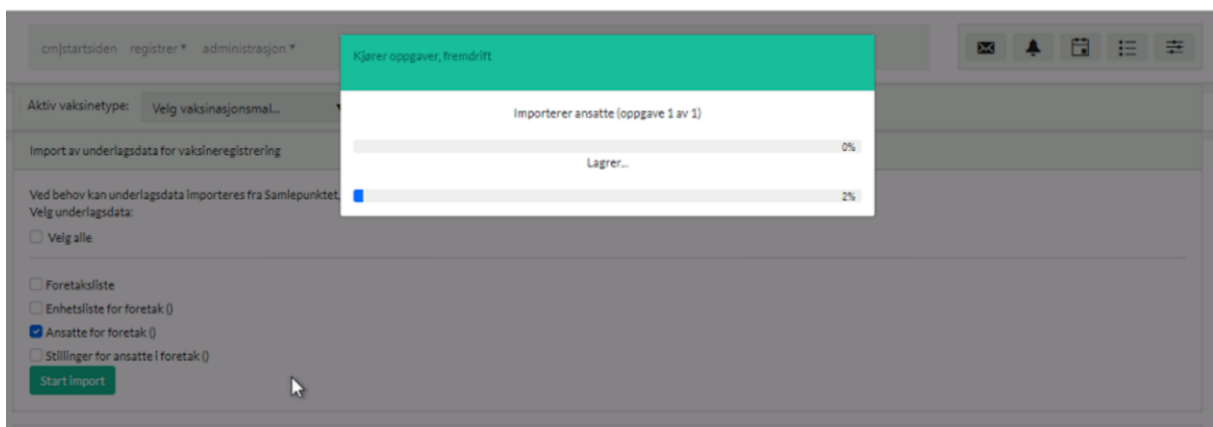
cm|startsiden registrer ▾ administrasjon ▾

Kjører oppgaver, fremdrift

Importerer ansatte (oppgave 1 av 1)

0%

Lagrer...

2%

Aktiv vaksinetype: Velg vaksinasjonsmal...

Import av underlagsdata for vaksineregistrering

Ved behov kan underlagsdata importeres fra Samlepunktet.
Velg underlagsdata:

Velg alle

Foretaksliste
Enhetsliste for foretak ()
Ansatte for foretak ()
Stillinger for ansatte i foretak ()

Start import